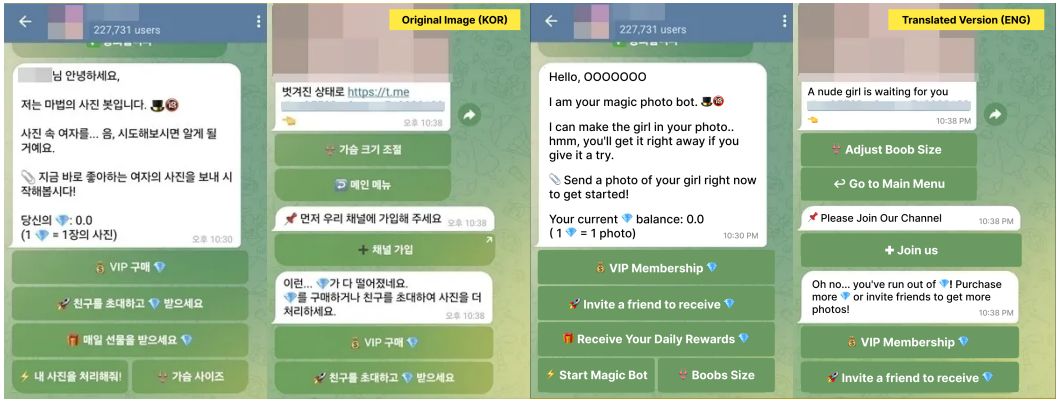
227,731 users

님 안녕하세요,

저는 마법의 사진 봇입니다. 🎩🔞

사진 속 여자를... 음, 시도해보시면 알게 될 거예요.

📎 지금 바로 좋아하는 여자의 사진을 보내 시작해봅시다!

당신의 💎: 0.0
(1 💎 = 1장의 사진)

오후 10:30

💰 VIP 구매 💎

🚀 친구를 초대하고 💎 받으세요

🎁 매일 선물을 받으세요 💎

⚡ 내 사진을 처리해줘!

가슴 사이즈

Original Image (KOR)

벗겨진 상태로 https://t.me

오후 10:38

가슴 크기 조절

↩ 메인 메뉴

📌 먼저 우리 채널에 가입해 주세요 오후 10:38

➕ 채널 가입

이런... 💎가 다 떨어졌네요. 💎를 구매하거나 친구를 초대하여 사진을 더 처리하세요.

오후 10:38

💰 VIP 구매 💎

🚀 친구를 초대하고 💎 받으세요

227,731 users

Hello, OOOOOOO

I am your magic photo bot. 🎩🔞

I can make the girl in your photo.. hmm, you'll get it right away if you give it a try.

📎 Send a photo of your girl right now to get started!

Your current 💎 balance: 0.0
( 1 💎 = 1 photo)

10:30 PM

💰 VIP Membership 💎

🚀 Invite a friend to receive 💎

🎁 Receive Your Daily Rewards 💎

⚡ Start Magic Bot

Boobs Size

Translated Version (ENG)

A nude girl is waiting for you

10:38 PM

Adjust Boob Size

↩ Go to Main Menu

📌 Please Join Our Channel 10:38 PM

➕ Join us

Oh no... you've run out of 💎! Purchase more 💎 or invite friends to get more photos!

10:38 PM

💰 VIP Membership 💎

🚀 Invite a friend to receive 💎